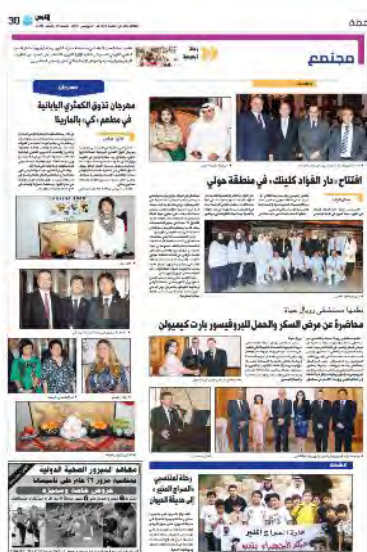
30

مجتمع

مهرجان تذوق الكمثرى اليابانية في مطعم «كي» بالماريナ

افتتاح «دار الفؤاد كلينك» في منطقة حولي

محاضرة عن مرض السكر والحمل للبروفيسور بارت كيمبولن

رحلة لطلبة «أبراج الخير» إلى حديقة الحيوان

معهد المرور الصحية الدولية

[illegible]